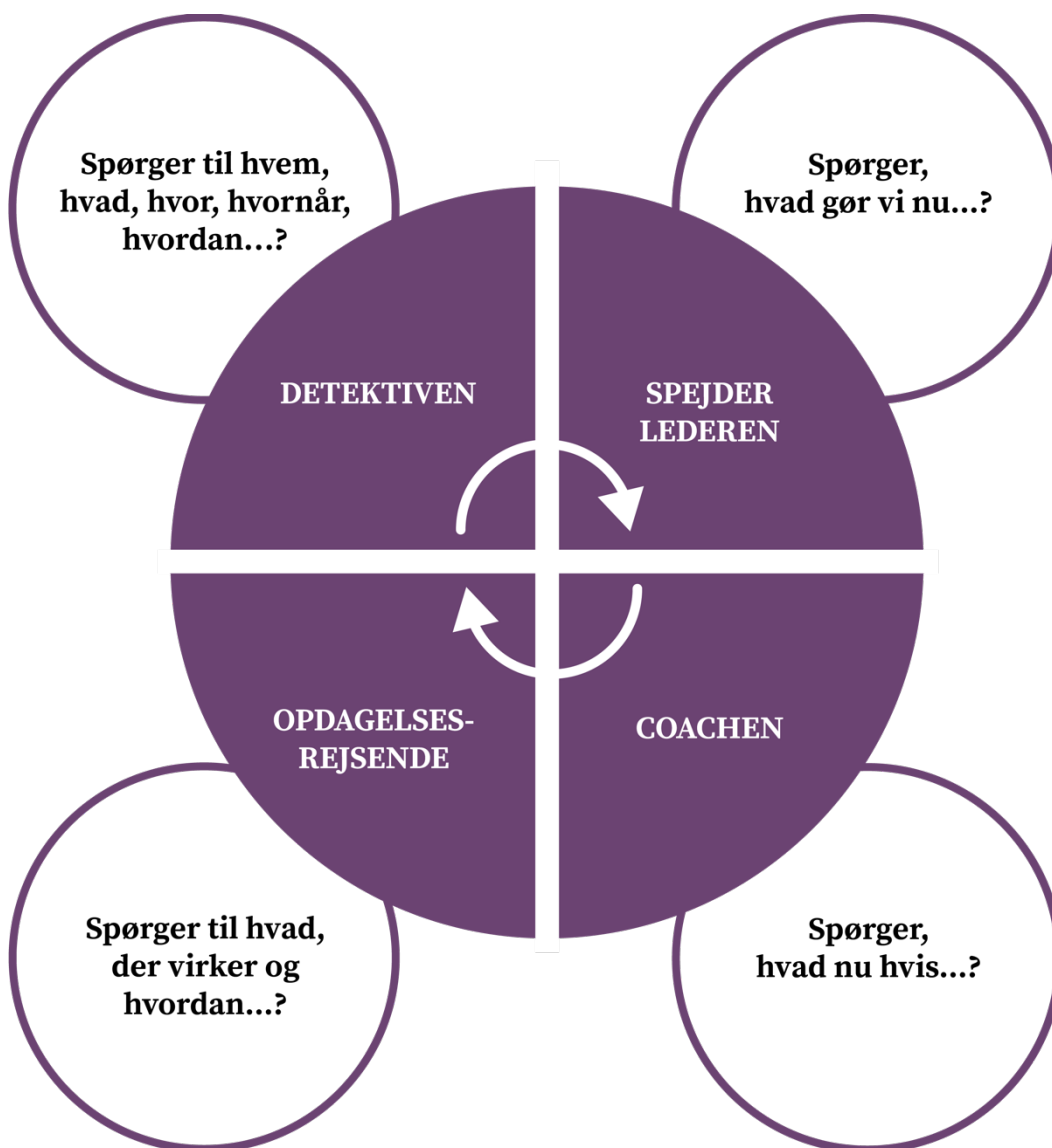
Spørger til hvem, hvad, hvor, hvornår, hvordan…?

Spørger, hvad gør vi nu…?

DETEKTIVEN

SPEJDER LEDEREN

OPDAGELSES-REJSENDE

COACHEN

Spørger til hvad, der virker og hvordan…?

Spørger, hvad nu hvis…?